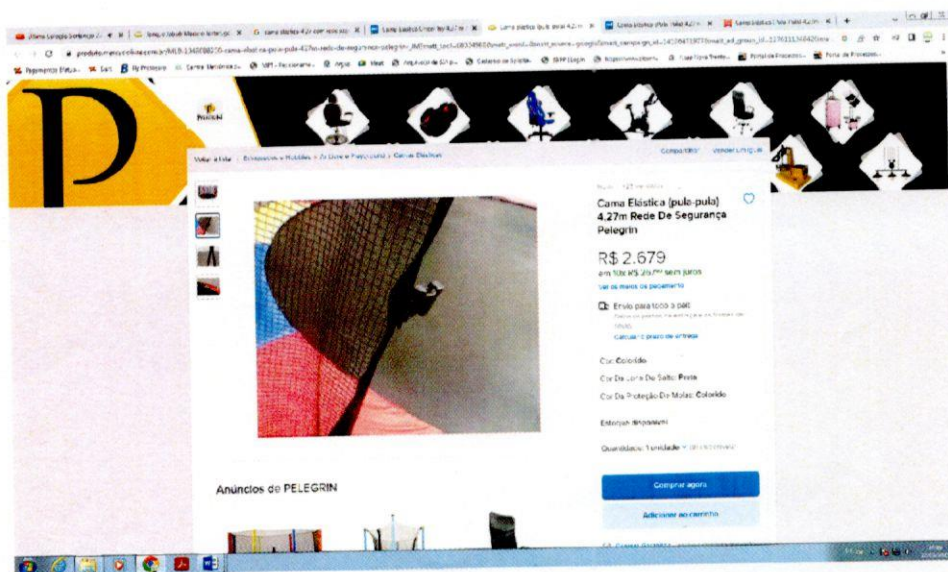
Voltar à lista | Esportes e Fitness > Ar Livre e Playground > Camas Elásticas

Compartilhar | Vender um igual

Cama Elástica (pula-pula) 4,27m Rede De Segurança Pelegrin

R$ 2.679

em 10x R$ 267,90 sem juros

Ver os meios de pagamento

Envio para todo o país

Calcular o prazo de entrega

Cor: Colorido

Cor Da Lona Do Salto: Preto

Cor Da Proteção De Molas: Colorido

Estoque disponível

Quantidade: 1 unidade

Comprar agora

Adicionar ao carrinho

Anúncios de PELEGRIN